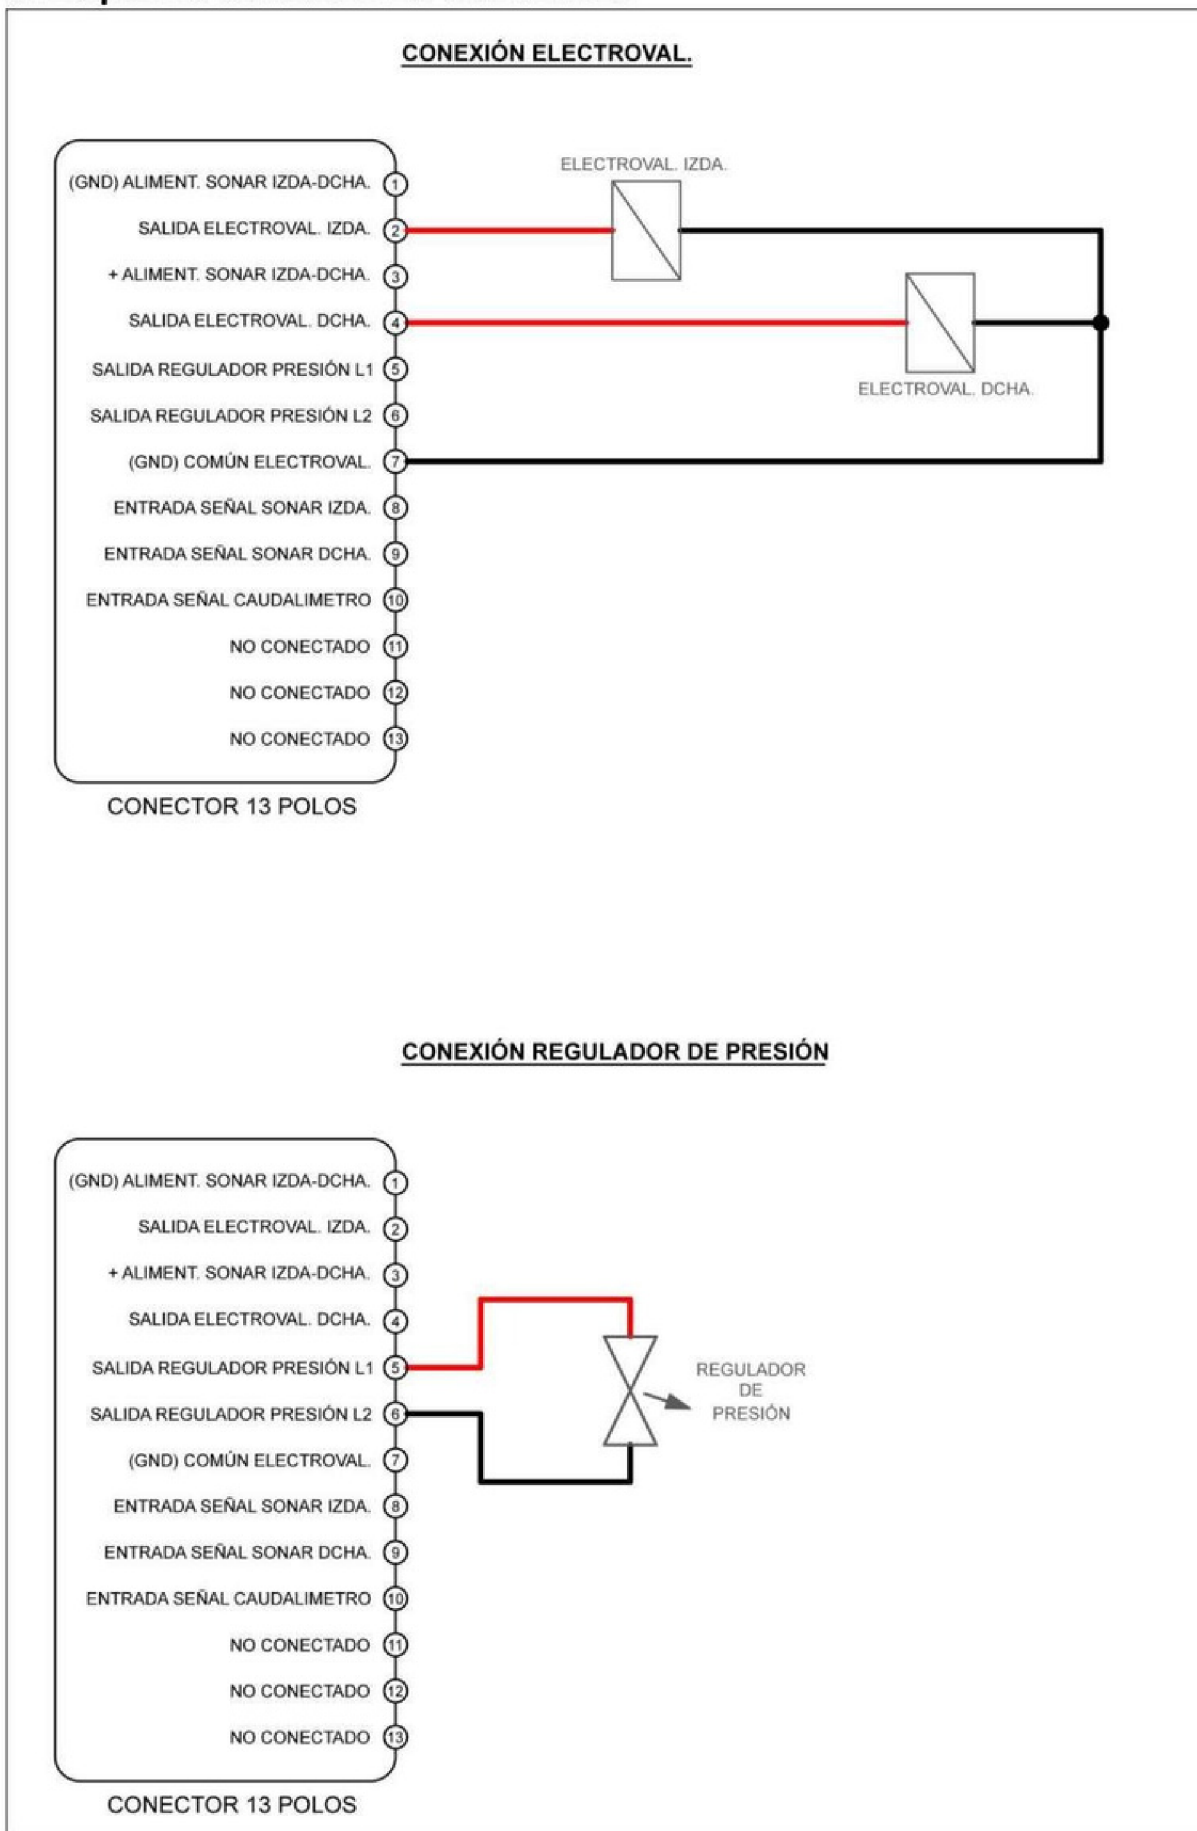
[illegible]

CONEXIÓN ELECTROVAL.

(GND) ALIMENT. SONAR IZDA-DCHA. 1
SALIDA ELECTROVAL. IZDA. 2
+ ALIMENT. SONAR IZDA-DCHA. 3
SALIDA ELECTROVAL. DCHA. 4
SALIDA REGULADOR PRESIÓN L1 5
SALIDA REGULADOR PRESIÓN L2 6
(GND) COMÚN ELECTROVAL. 7
ENTRADA SEÑAL SONAR IZDA. 8
ENTRADA SEÑAL SONAR DCHA. 9
ENTRADA SEÑAL CAUDALIMETRO 10
NO CONECTADO 11
NO CONECTADO 12
NO CONECTADO 13

CONECTOR 13 POLOS

ELECTROVAL. IZDA.

ELECTROVAL. DCHA.

CONEXIÓN REGULADOR DE PRESIÓN

(GND) ALIMENT. SONAR IZDA-DCHA. 1
SALIDA ELECTROVAL. IZDA. 2
+ ALIMENT. SONAR IZDA-DCHA. 3
SALIDA ELECTROVAL. DCHA. 4
SALIDA REGULADOR PRESIÓN L1 5
SALIDA REGULADOR PRESIÓN L2 6
(GND) COMÚN ELECTROVAL. 7
ENTRADA SEÑAL SONAR IZDA. 8
ENTRADA SEÑAL SONAR DCHA. 9
ENTRADA SEÑAL CAUDALIMETRO 10
NO CONECTADO 11
NO CONECTADO 12
NO CONECTADO 13

CONECTOR 13 POLOS

REGULADOR DE PRESIÓN